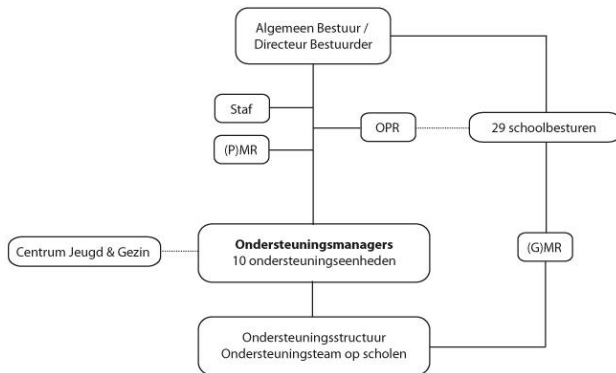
Algemeen Bestuur /
Directeur Bestuurder

Staf

(P)MR

OPR

29 schoolbesturen

Centrum Jeugd & Gezin

**Ondersteuningsmanagers**
10 ondersteuningseenheden

(G)MR

Ondersteuningsstructuur
Ondersteuningsteam op scholen